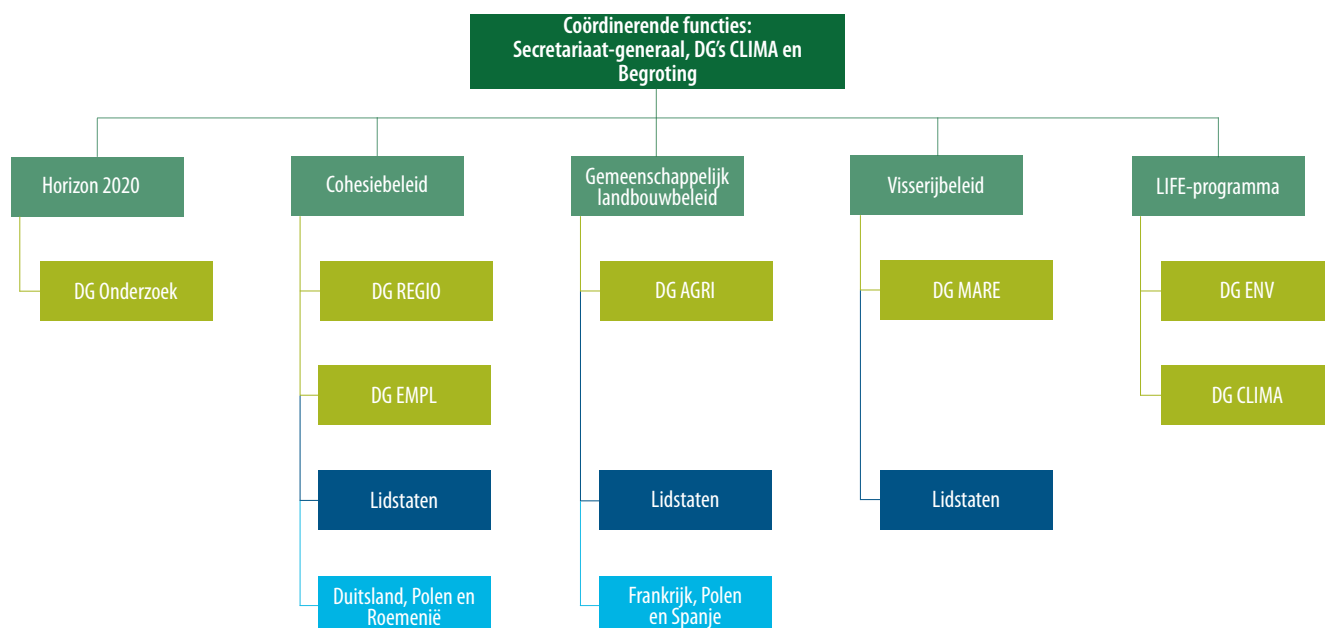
Coördinerende functies: Secretariaat-generaal, DG's CLIMA en Begroting

Horizon 2020

DG Onderzoek

Cohesiebeleid

DG REGIO

DG EMPL

Lidstaten

Duitsland, Polen en Roemenië

Gemeenschappelijk landbouwbeleid

DG AGRI

Lidstaten

Frankrijk, Polen en Spanje

Visserijbeleid

DG MARE

Lidstaten

LIFE-programma

DG ENV

DG CLIMA